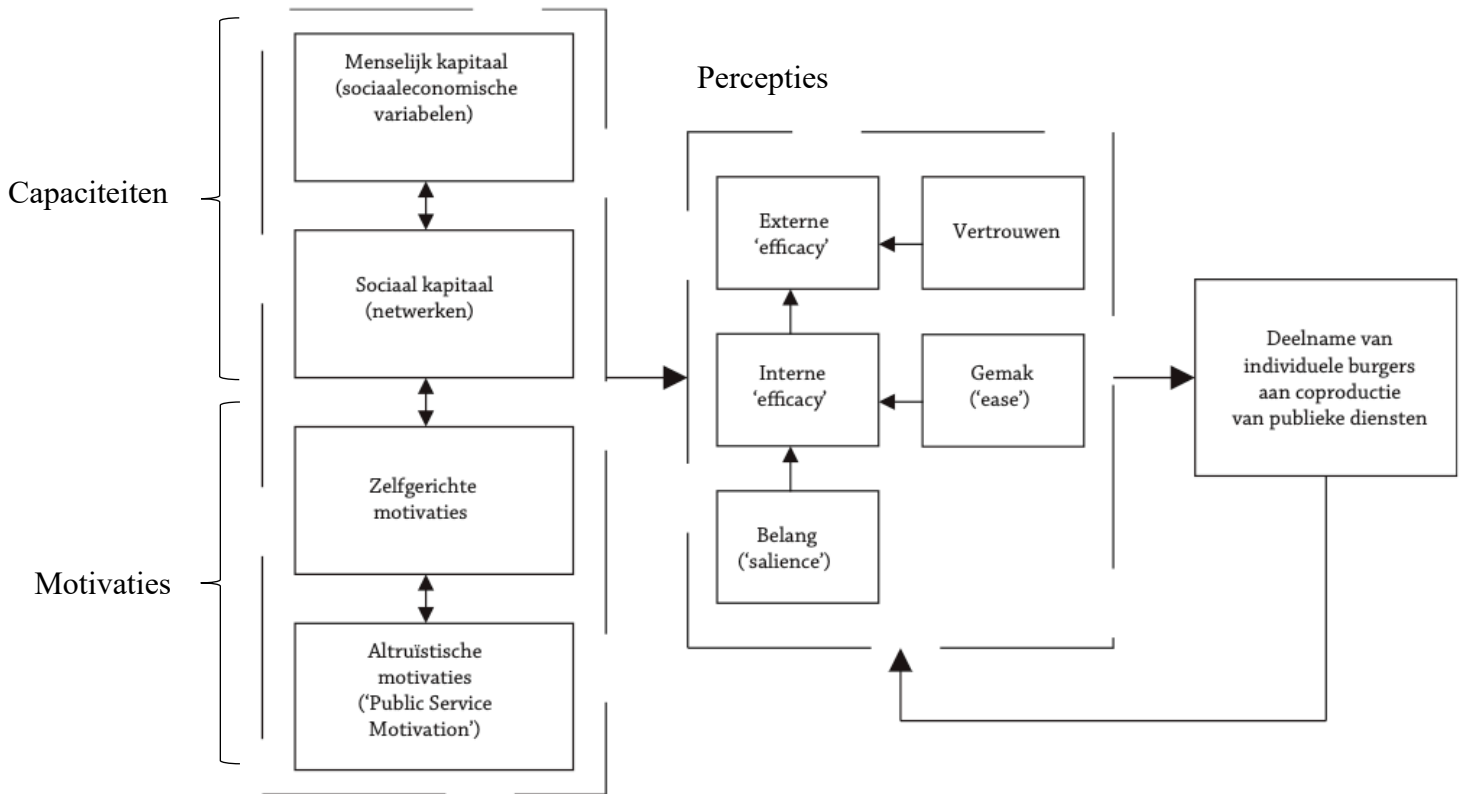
Capaciteiten

Motivaties

Menselijk kapitaal (sociaaleconomische variabelen)

Sociaal kapitaal (netwerken)

Zelfgerichte motivaties

Altruïstische motivaties ('Public Service Motivation')

Percepties

Externe 'efficacy'

Vertrouwen

Interne 'efficacy'

Gemak ('ease')

Belang ('salience')

Deelname van individuele burgers aan coproductie van publieke diensten